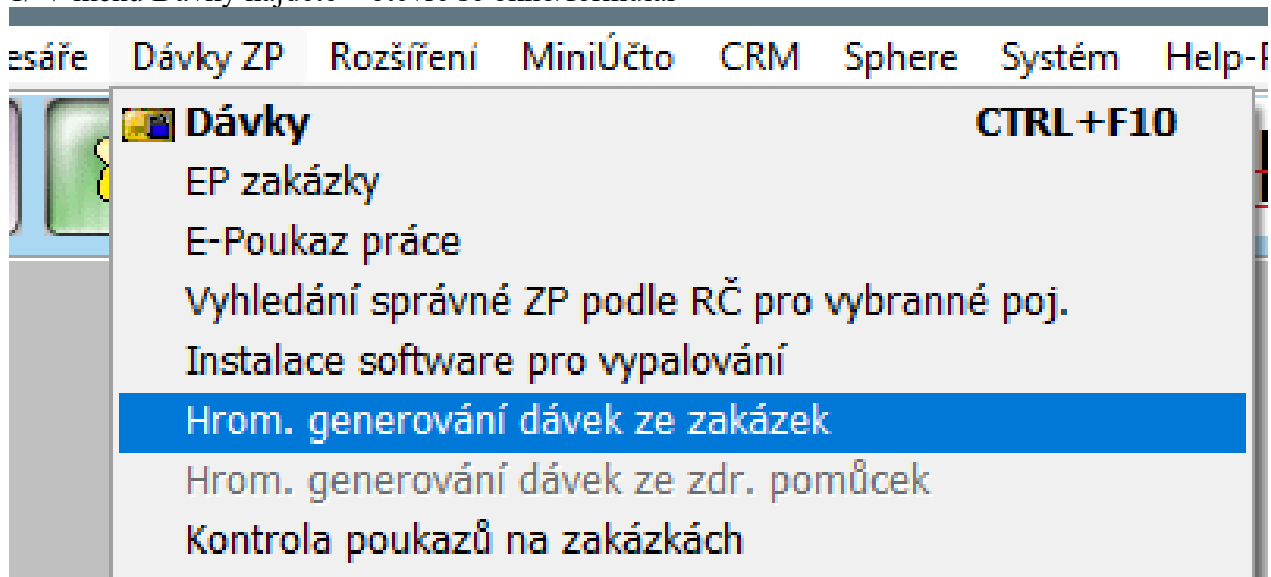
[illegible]

esáře Dávky ZP Rozšíření MiniÚčto CRM Sphere Systém Help-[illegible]

Dávky CTRL+F10
EP zakázky
E-Poukaz práce
Vyhledání správné ZP podle RČ pro vybranné poj.
Instalace software pro vypalování
Hrom. generování dávek ze zakázek
Hrom. generování dávek ze zdr. pomůcek
Kontrola poukazů na zakázkách